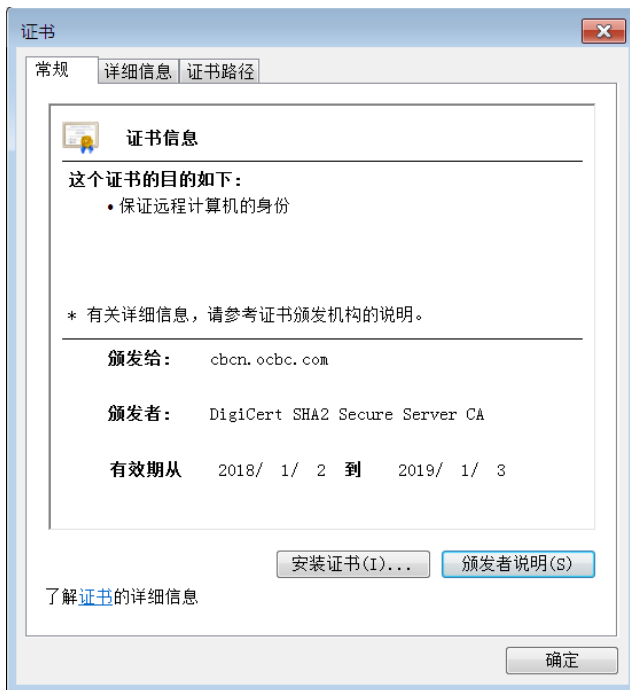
证书

常规 | 详细信息 | 证书路径

证书信息

这个证书的目的如下：
• 保证远程计算机的身份

* 有关详细信息，请参考证书颁发机构的说明。

颁发给： cbcn.ocbc.com

颁发者： DigiCert SHA2 Secure Server CA

有效期从 2018/ 1/ 2 到 2019/ 1/ 3

安装证书(I)... 颁发者说明(S)

了解证书的详细信息

确定